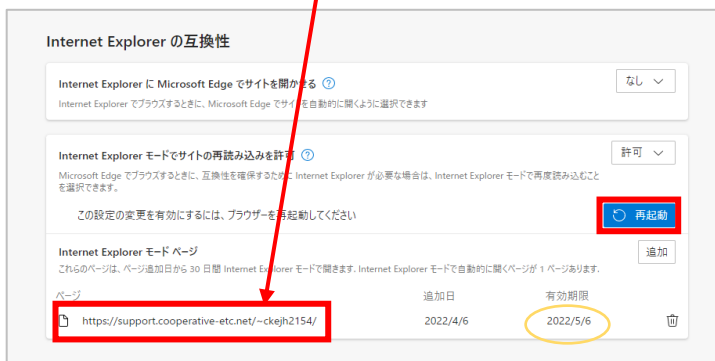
Internet Explorer の互換性

Internet Explorer に Microsoft Edge でサイトを開かせる

なし

Internet Explorer でブラウズするときに、Microsoft Edge でサイトを自動的に開くように選択できます

Internet Explorer モードでサイトの再読み込みを許可

許可

Microsoft Edge でブラウズするときに、互換性を確保するために Internet Explorer が必要な場合は、Internet Explorer モードで再度読み込むことを選択できます。

この設定の変更を有効にするには、ブラウザーを再起動してください

再起動

Internet Explorer モード ページ

追加

これらのページは、ページ追加日から 30 日間 Internet Explorer モードで開きます。Internet Explorer モードで自動的に開くページが 1 ページあります。

| ページ | 追加日 | 有効期限 |
|---|---|---|
| https://support.cooperative-etc.net/~ckejh2154/ | 2022/4/6 | 2022/5/6 |